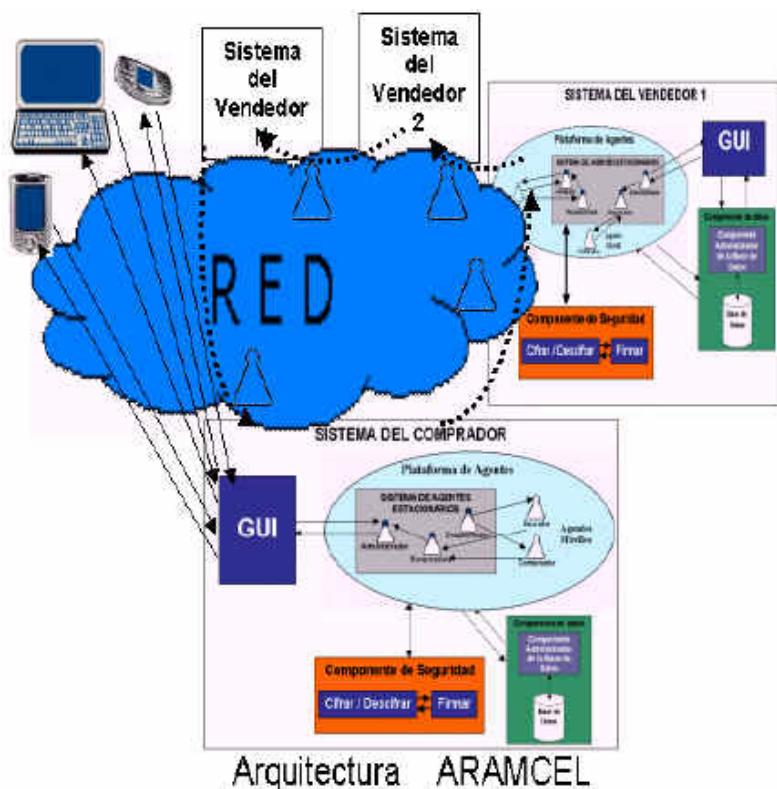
Sistema del Vendedor N

Sistema del Vendedor 2

SISTEMA DEL VENDEDOR 1

Plataforma de Agentes

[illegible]

GUI

Componente de datos

Componente Administrador de la Base de Datos

Base de Datos

R E D

Componente de Seguridad

Cifrar / Descifrar

Firmar

SISTEMA DEL COMPRADOR

Plataforma de Agentes

SISTEMA DE AGENTES ESTACIONARIOS

GUI

Administrador

Buscador

Agentes Móviles

Comprador

Componente de datos

Componente Administrador de la Base de Datos

Componente de Seguridad

Cifrar / Descifrar

Firmar

Base de Datos

Arquitectura ARAMCEL